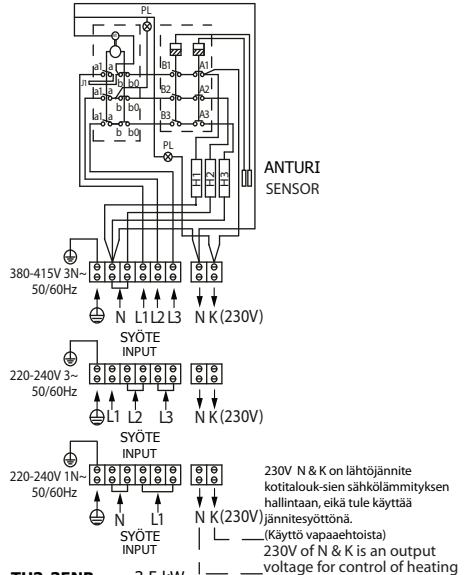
PL
a1 a
J1
b b0
a1 a
b b0
a1 a
b b0
B1 A1
B2 A2
B3 A3
PL
H1 H2 H3
ANTURI
SENSOR

380-415V 3N~
50/60Hz
N L1 L2 L3 N K (230V)
SYÖTE
INPUT

220-240V 3~
50/60Hz
L1 L2 L3 N K (230V)
SYÖTE
INPUT

220-240V 1N~
50/60Hz
N L1 N K (230V)
SYÖTE
INPUT

230V N & K on lähtöjännite kotitalouk-sien sähkölämmityksen hallintaan, eikä tule käyttää jännitesyöttönä.
(Käyttö vapaaehtoista)
230V of N & K is an output voltage for control of heating

THS-35NB 3.5 kW